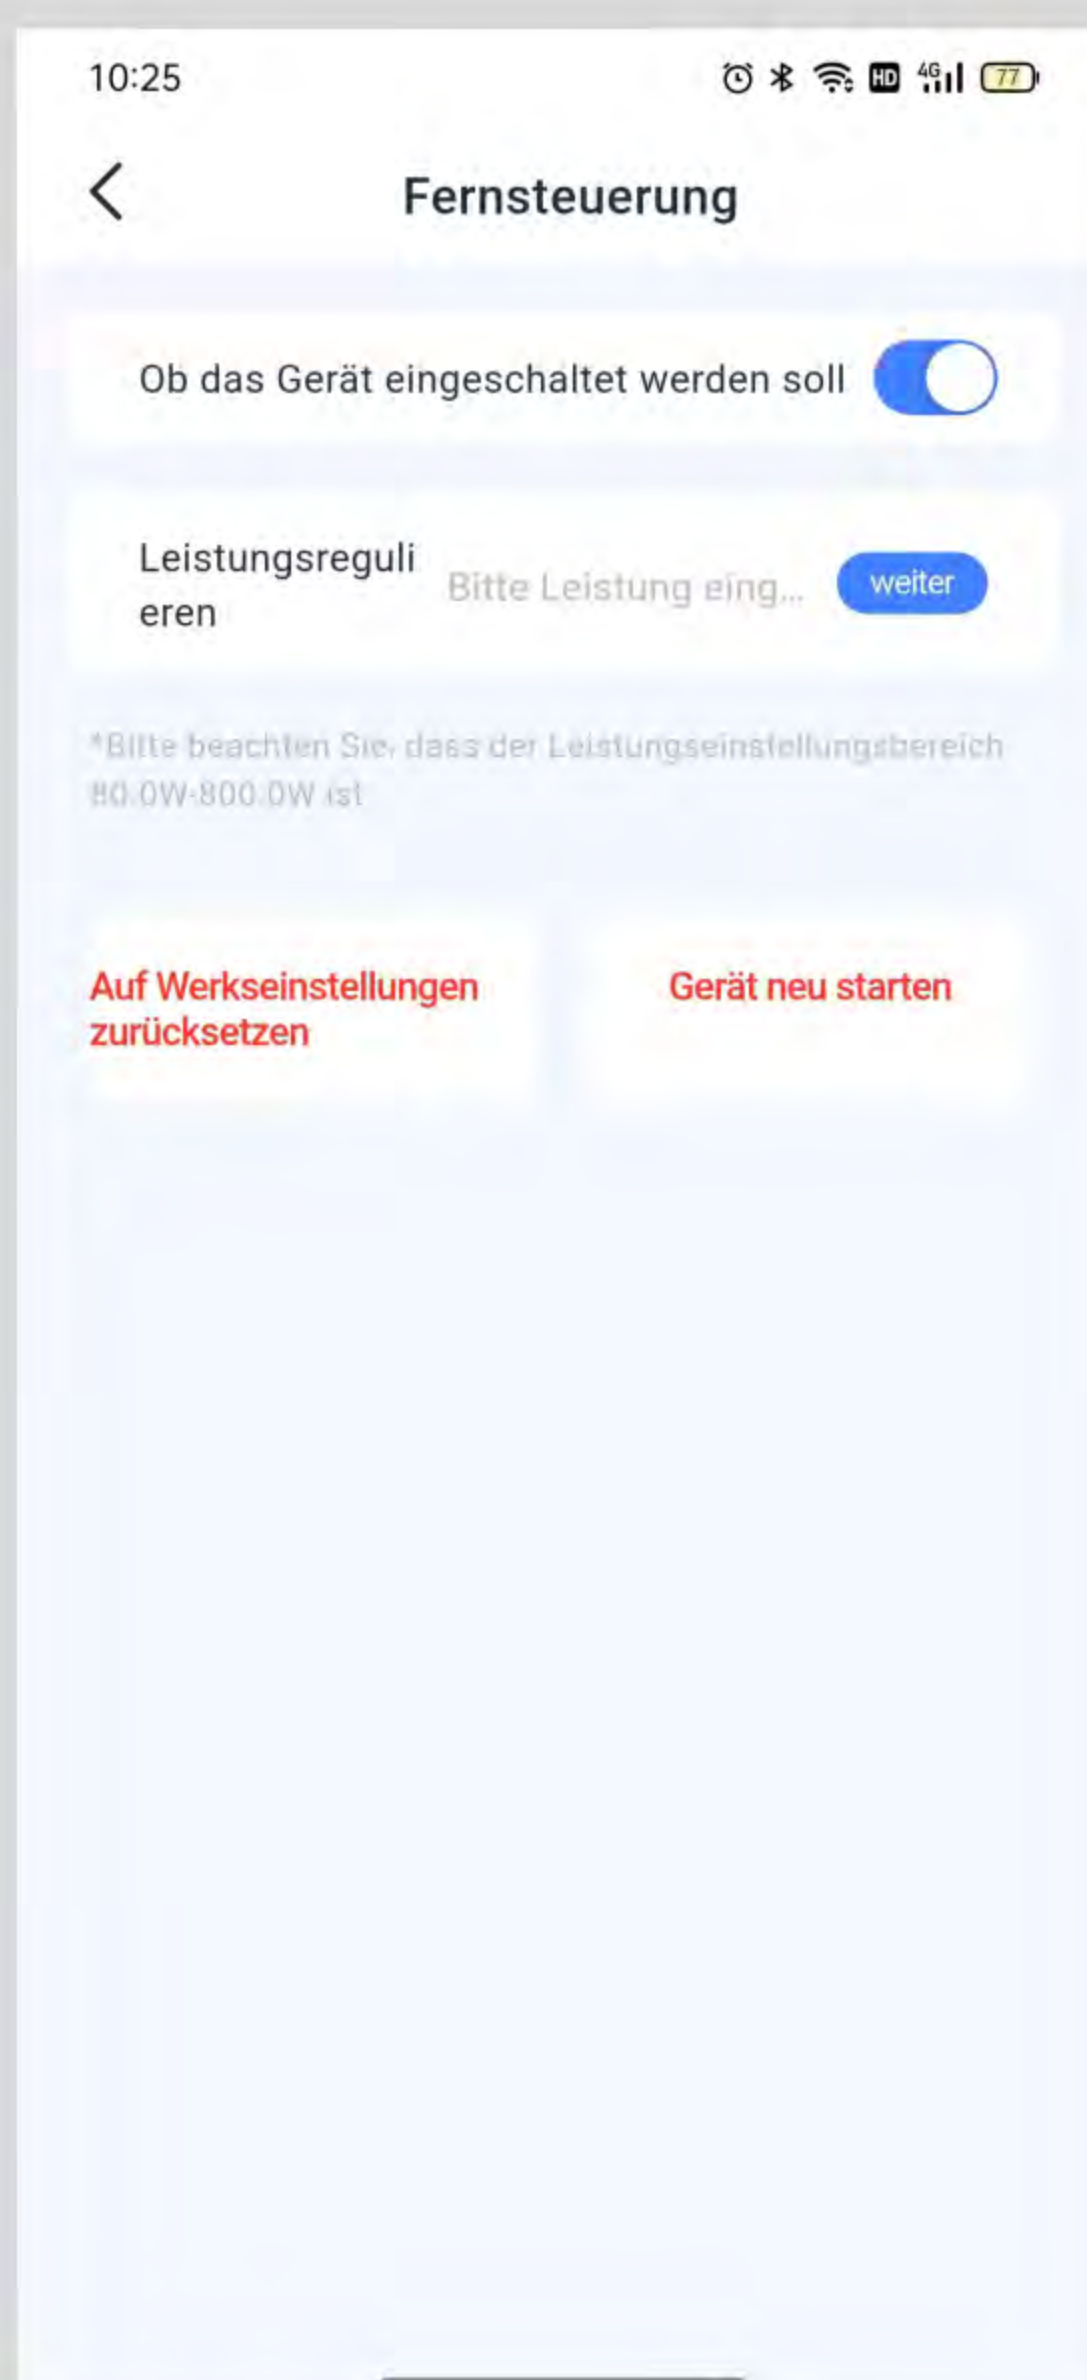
10:25

HD 4G 77

Fernsteuerung

Ob das Gerät eingeschaltet werden soll

Leistungsreguli eren

Bitte Leistung eing...

weiter

*Bitte beachten Sie, dass der Leistungseinstellungsbereich 80.0W-800.0W ist

Auf Werkseinstellungen zurücksetzen

Gerät neu starten